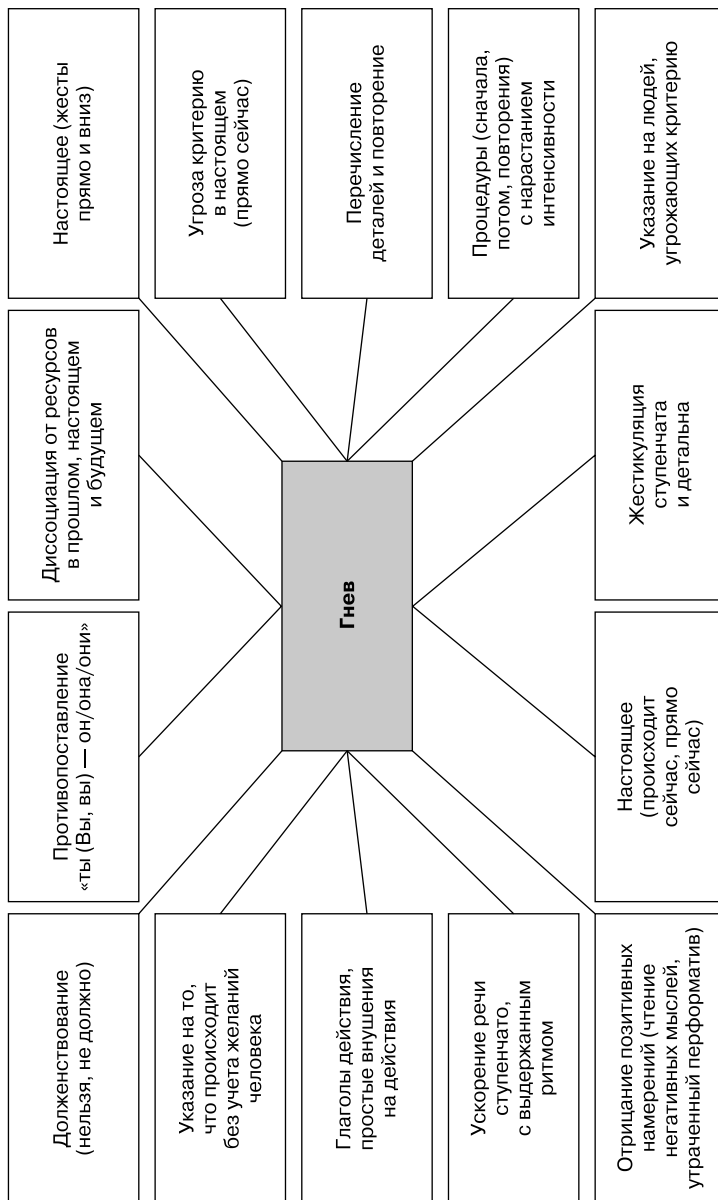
Гнев

Настоящее (жесты прямо и вниз)

Угроза критерию в настоящем (прямо сейчас)

Перечисление деталей и повторение

Процедуры (сначала, потом, повторения) с нарастанием интенсивности

Указание на людей, угрожающих критерию

Диссоциация от ресурсов в прошлом, настоящем и будущем

Жестикуляция ступенчата и детальна

Противопоставление «ты (Вы, вы) — он/она/они»

Настоящее (происходит сейчас, прямо сейчас)

Долженствование (нельзя, не должно)

Указание на то, что происходит без учета желаний человека

Глаголы действия, простые внушения на действия

Ускорение речи ступенчато, с выдержанным ритмом

Отрицание позитивных намерений (чтение негативных мыслей, утраченный перформатив)